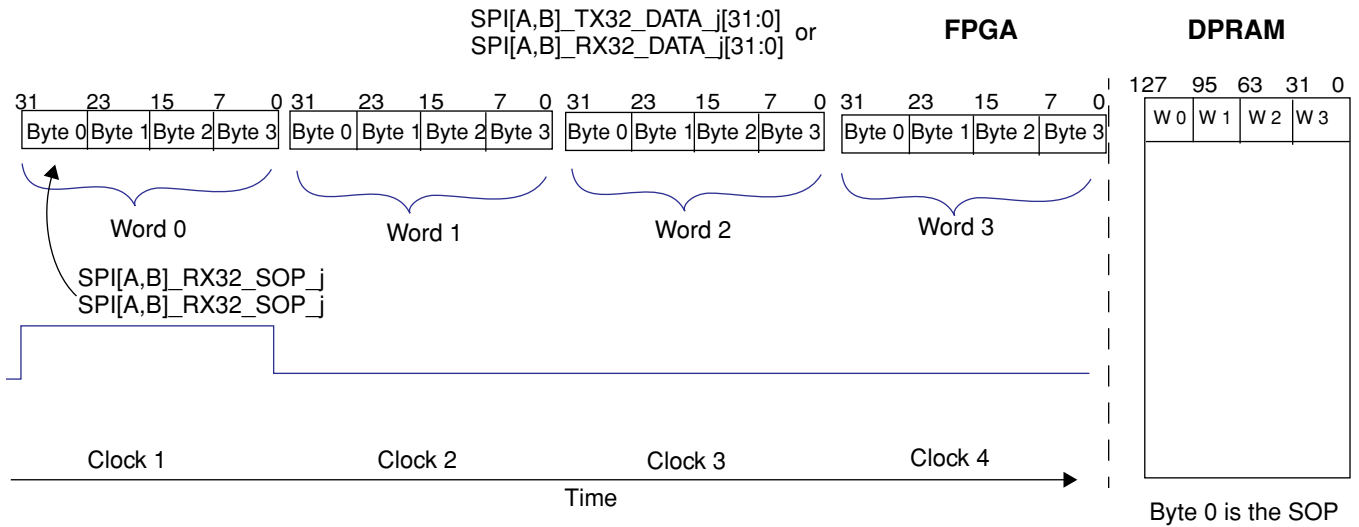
SPI[A,B]_TX32_DATA_j[31:0] or
SPI[A,B]_RX32_DATA_j[31:0]

FPGA

DPRAM

31 23 15 7 0
Byte 0 Byte 1 Byte 2 Byte 3

31 23 15 7 0
Byte 0 Byte 1 Byte 2 Byte 3

31 23 15 7 0
Byte 0 Byte 1 Byte 2 Byte 3

31 23 15 7 0
Byte 0 Byte 1 Byte 2 Byte 3

127 95 63 31 0
W 0 W 1 W 2 W 3

Word 0

Word 1

Word 2

Word 3

SPI[A,B]_RX32_SOP_j
SPI[A,B]_RX32_SOP_j

Clock 1

Clock 2

Clock 3

Clock 4

Time

Byte 0 is the SOP